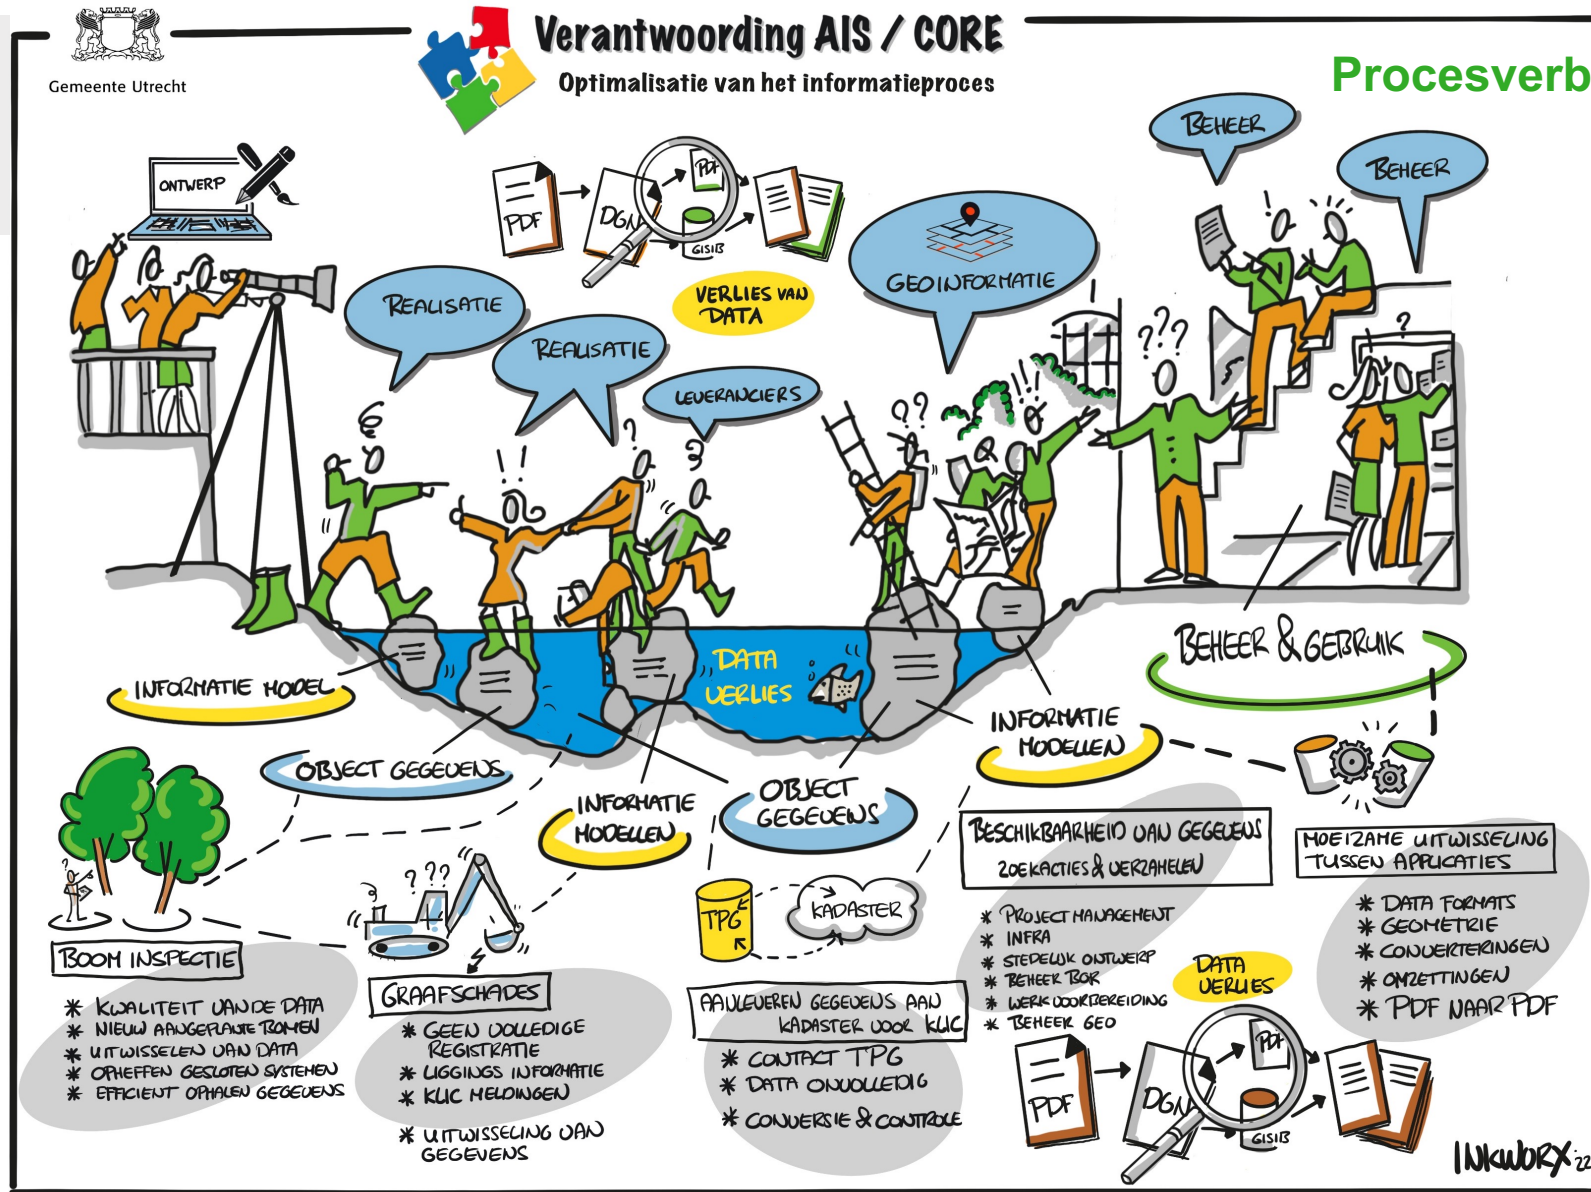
Gemeente Utrecht

Verantwoording AIS / CORE
Optimalisatie van het informatieproces

Procesverb

ONTWERP

PDF DGN PDF GISIB

VERLIES VAN DATA

REALISATIE

REALISATIE

LEVERANCIERS

GEOINFORMATIE

BEHEER

BEHEER

DATA VERLIES

INFORMATIE MODEL

OBJECT GEGEVENS

INFORMATIE MODELLEN

OBJECT GEGEVENS

INFORMATIE MODELLEN

BEHEER & GEBRUIK

BOOM INSPECTIE
✱ KWALITEIT VAN DE DATA
✱ NIEUW AANGEPLANTE BOMEN
✱ UITWISSELEN VAN DATA
✱ OPHEFFEN GESLOTEN SYSTEMEN
✱ EFFICIENT OPHALEN GEGEVENS

GRAAFSCHADES
✱ GEEN VOLLEDIGE REGISTRATIE
✱ LIGGINGS INFORMATIE
✱ KLIC MELDINGEN
✱ UITWISSELING VAN GEGEVENS

TPG
KADASTER

AANLEVEREN GEGEVENS AAN KADASTER VOOR KLIC
✱ CONTACT TPG
✱ DATA ONVOLLEDIG
✱ CONVERSIE & CONTROLE

BESCHIKBAARHEID VAN GEGEVENS
ZOEKACTIES & VERZAMELEN
✱ PROJECT MANAGEMENT
✱ INFRA
✱ STEDELIJK ONTWERP
✱ BEHEER BOR
✱ WERKVOORBEREIDING
✱ BEHEER GEO

DATA VERLIES

PDF DGN PDF GISIB

MOEIZAME UITWISSELING TUSSEN APPLICATIES
✱ DATA FORMATS
✱ GEOMETRIE
✱ CONVERTERINGEN
✱ OMZETTINGEN
✱ PDF NAAR PDF

INKWORX '22